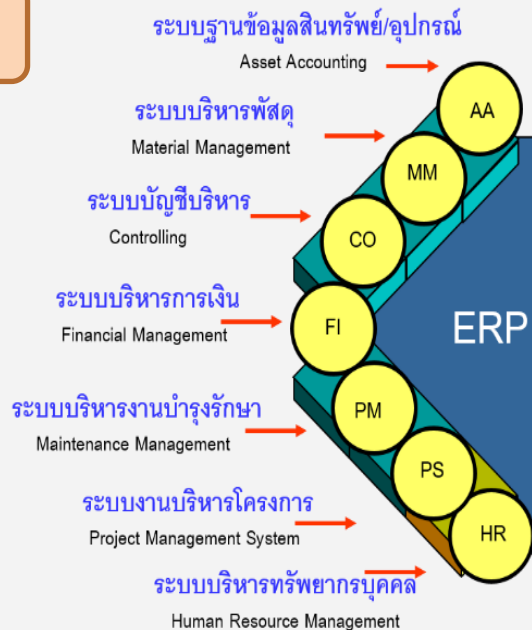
ระบบฐานข้อมูลสินทรัพย์/อุปกรณ์
Asset Accounting

ระบบบริหารพัสดุ
Material Management

ระบบบัญชีบริหาร
Controlling

ระบบบริหารการเงิน
Financial Management

ระบบบริหารงานบำรุงรักษา
Maintenance Management

ระบบงานบริหารโครงการ
Project Management System

ระบบบริหารทรัพยากรบุคคล
Human Resource Management

AA
MM
CO
FI
PM
PS
HR

ERP